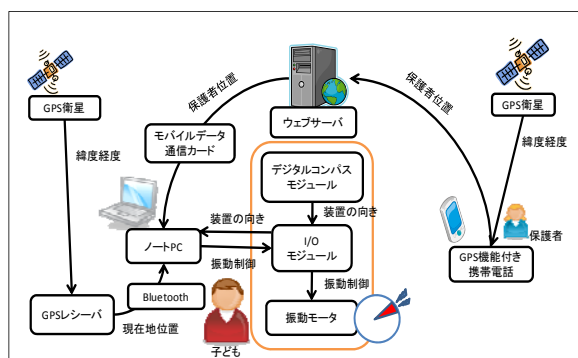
GPS衛星

保護者位置

保護者位置

GPS衛星

モバイルデータ通信カード

ウェブサーバ

緯度経度

緯度経度

デジタルコンパスモジュール

装置の向き

装置の向き

保護者

ノートPC

I/Oモジュール

GPS機能付き携帯電話

振動制御

振動制御

GPSレシーバ

Bluetooth

現在地位置

振動モータ

子ども